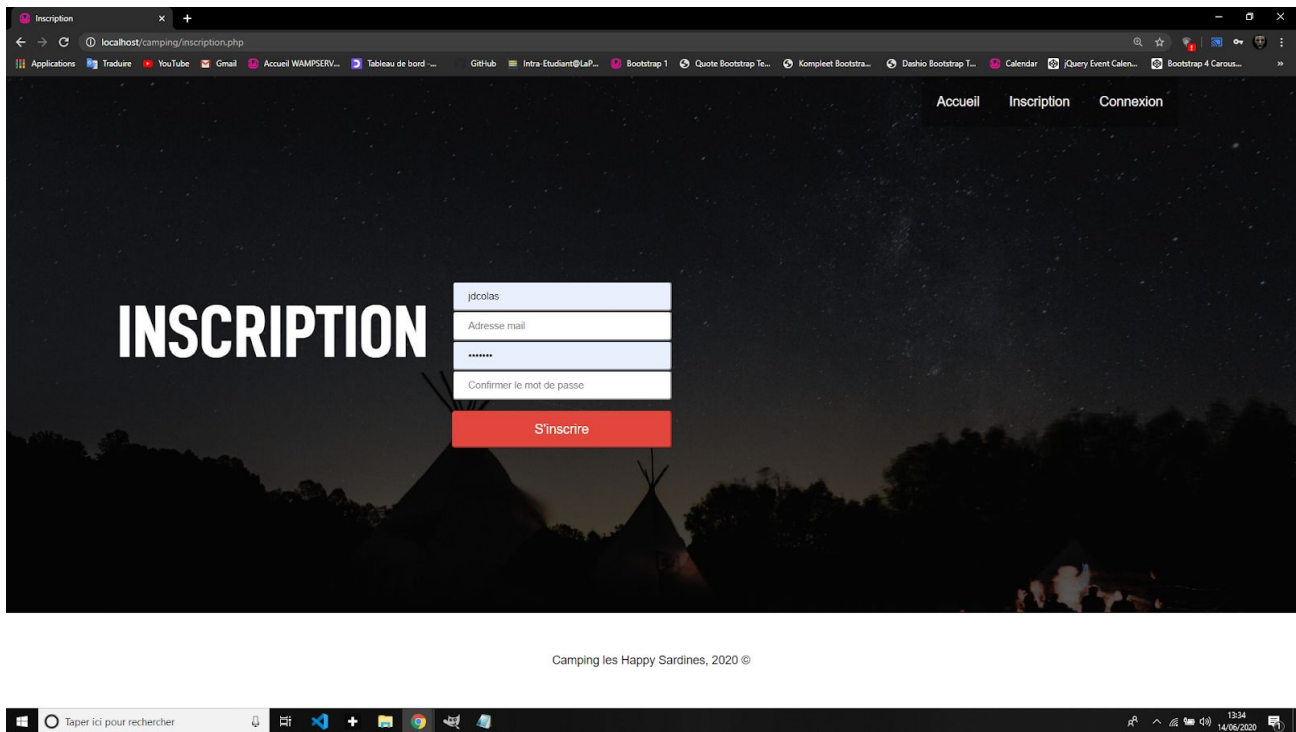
Inscription ×

localhost/camping/inscription.php

Applications Traduire YouTube Gmail Accueil WAMPSERV... Tableau de bord -... GitHub Intra-Etudiant@LaP... Bootstrap 1 Quote Bootstrap Te... Kompleet Bootstra... Dashio Bootstrap T... Calendar jQuery Event Calen... Bootstrap 4 Carous...

Accueil Inscription Connexion

INSCRIPTION

jdcolas

Adresse mail

•••••••

Confirmer le mot de passe

S'inscrire

Camping les Happy Sardines, 2020 ©

Taper ici pour rechercher

13:34
14/06/2020